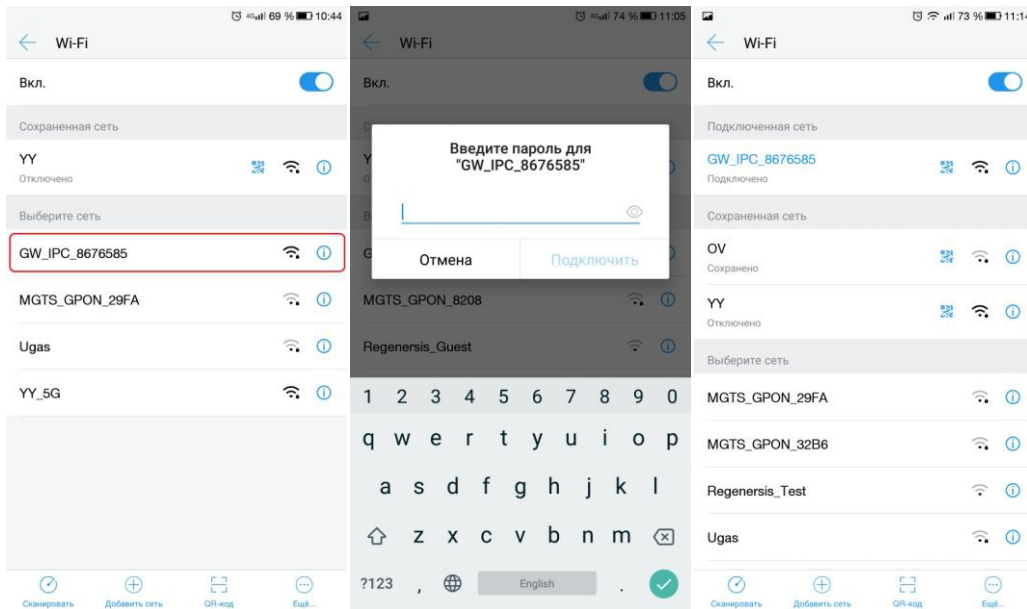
69 % 10:44
Wi-Fi
Вкл.
Сохраненная сеть
YY
Отключено
Выберите сеть
GW_IPC_8676585
MGTS_GPON_29FA
Ugas
YY_5G
Сканировать
Добавить сеть
QR-код
Ещё...

74 % 11:05
Wi-Fi
Вкл.
Введите пароль для "GW_IPC_8676585"
Отмена
Подключить
MGTS_GPON_8208
Regenersis_Guest
1 2 3 4 5 6 7 8 9 0
q w e r t y u i o p
a s d f g h j k l
z x c v b n m
?123
,
English
.

73 % 11:1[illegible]
Wi-Fi
Вкл.
Подключенная сеть
GW_IPC_8676585
Подключено
Сохраненная сеть
OV
Сохранено
YY
Отключено
Выберите сеть
MGTS_GPON_29FA
MGTS_GPON_32B6
Regenersis_Test
Ugas
Сканировать
Добавить сеть
QR-код
Ещё...